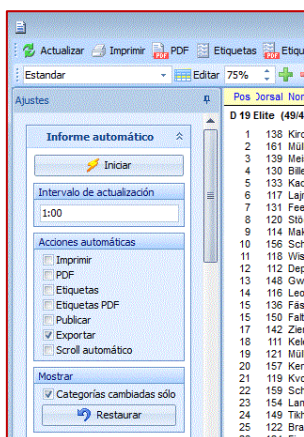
Actualizar Imprimir PDF Etiquetas Etiqu

Estandar Editar 75%

Ajustes

Informe automático

Iniciar

Intervalo de actualización

1:00

Acciones automáticas

Imprimir

PDF

Etiquetas

Etiquetas PDF

Publicar

Exportar

Scroll automático

Mostrar

Categorías cambiadas sólo

Restaurar

| Pos | Dorsal | Nor |
|---|---|---|
| D 19 Elite (49/4 | | |
| 1 | 138 | Kirc |
| 2 | 161 | Mül |
| 3 | 139 | Mei |
| 4 | 130 | Bille |
| 5 | 133 | Kac |
| 6 | 117 | Lajr |
| 7 | 131 | Fee |
| 8 | 120 | Stö |
| 9 | 114 | Mak |
| 10 | 156 | Sch |
| 11 | 118 | Wis |
| 12 | 112 | Dep |
| 13 | 148 | Gwi |
| 14 | 116 | Leo |
| 15 | 136 | Fäs |
| 16 | 150 | Falt |
| 17 | 142 | Zier |
| 18 | 111 | Kel |
| 19 | 121 | Mül |
| 20 | 157 | Ker |
| 21 | 119 | Kvo |
| 22 | 159 | Sch |
| 23 | 154 | Lam |
| 24 | 154 | Tikh |
| 25 | 122 | Bra |